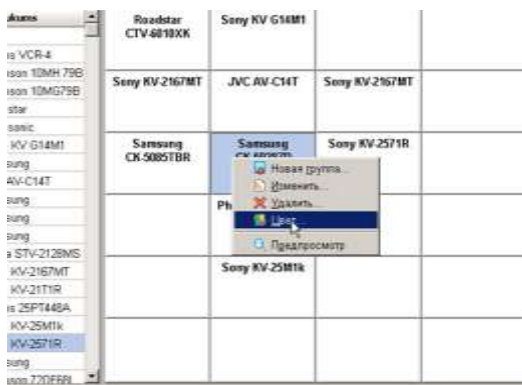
ькать

ıs VCR-4
ison 10MH 79B
ison 10MG79B
star
sonic
KV G14M1
sung
AV-C14T
sung
sung
sung
a STV-2128MS
KV-2167MT
KV-21T1R
ıs 25PT448A
KV-25M1k
KV-2571R
sung
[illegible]

| Roadstar CTV-6010XK | Sony KV G14M1 | | |
|---|---|---|---|
| Sony KV-2167MT | JVC AV-C14T | Sony KV-2167MT | |
| Samsung CK-5085TBR | Samsung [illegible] | Sony KV-2571R | |
| | Ph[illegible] | | |
| | Sony KV-25M1k | | |
| | | | |

Новая группа...
Изменить...
Удалить...
Цвет
Предпросмотр